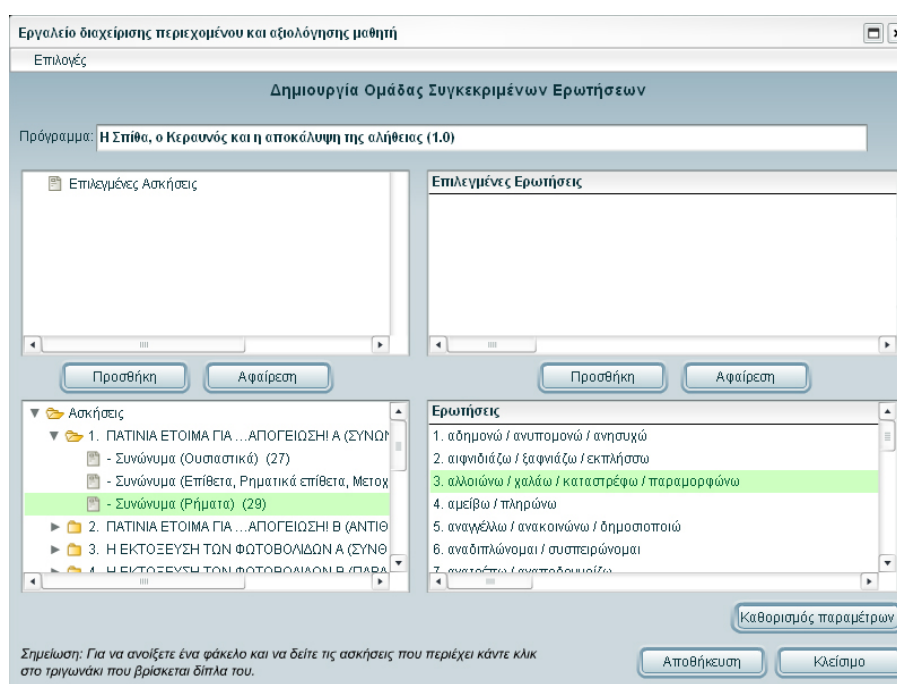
Εργαλείο διαχείρισης περιεχομένου και αξιολόγησης μαθητή

Επιλογές

Δημιουργία Ομάδας Συγκεκριμένων Ερωτήσεων

Πρόγραμμα: Η Σπίθα, ο Κεραυνός και η αποκάλυψη της αλήθειας (1.0)

Επιλεγμένες Ασκήσεις

Επιλεγμένες Ερωτήσεις

Προσθήκη Αφαίρεση

Προσθήκη Αφαίρεση

Ασκήσεις
1. ΠΑΤΙΝΙΑ ΕΤΟΙΜΑ ΓΙΑ ...ΑΠΟΓΕΙΩΣΗ! Α (ΣΥΝΩΝ
- Συνώνυμα (Ουσιαστικά) (27)
- Συνώνυμα (Επίθετα, Ρηματικά επίθετα, Μετοχ
- Συνώνυμα (Ρήματα) (29)
2. ΠΑΤΙΝΙΑ ΕΤΟΙΜΑ ΓΙΑ ...ΑΠΟΓΕΙΩΣΗ! Β (ΑΝΤΙΘ
3. Η ΕΚΤΟΞΕΥΣΗ ΤΩΝ ΦΩΤΟΒΟΛΙΔΩΝ Α (ΣΥΝΘ
4. Η ΕΚΤΟΞΕΥΣΗ ΤΩΝ ΦΩΤΟΒΟΛΙΔΩΝ Β (ΠΑΡΑ

Ερωτήσεις
1. αδημονώ / ανυπομονώ / ανησυχώ
2. αιφνιδιάζω / ξαφνιάζω / εκπλήσσω
3. αλλοιώνω / χαλάω / καταστρέφω / παραμορφώνω
4. αμείβω / πληρώνω
5. αναγγέλλω / ανακοινώνω / δημοσιοποιώ
6. αναδιπλώνομαι / συσπειρώνομαι
7. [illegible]

Καθορισμός παραμέτρων

Σημείωση: Για να ανοίξετε ένα φάκελο και να δείτε τις ασκήσεις που περιέχει κάντε κλικ στο τριγωνάκι που βρίσκεται δίπλα του.

Αποθήκευση Κλείσιμο